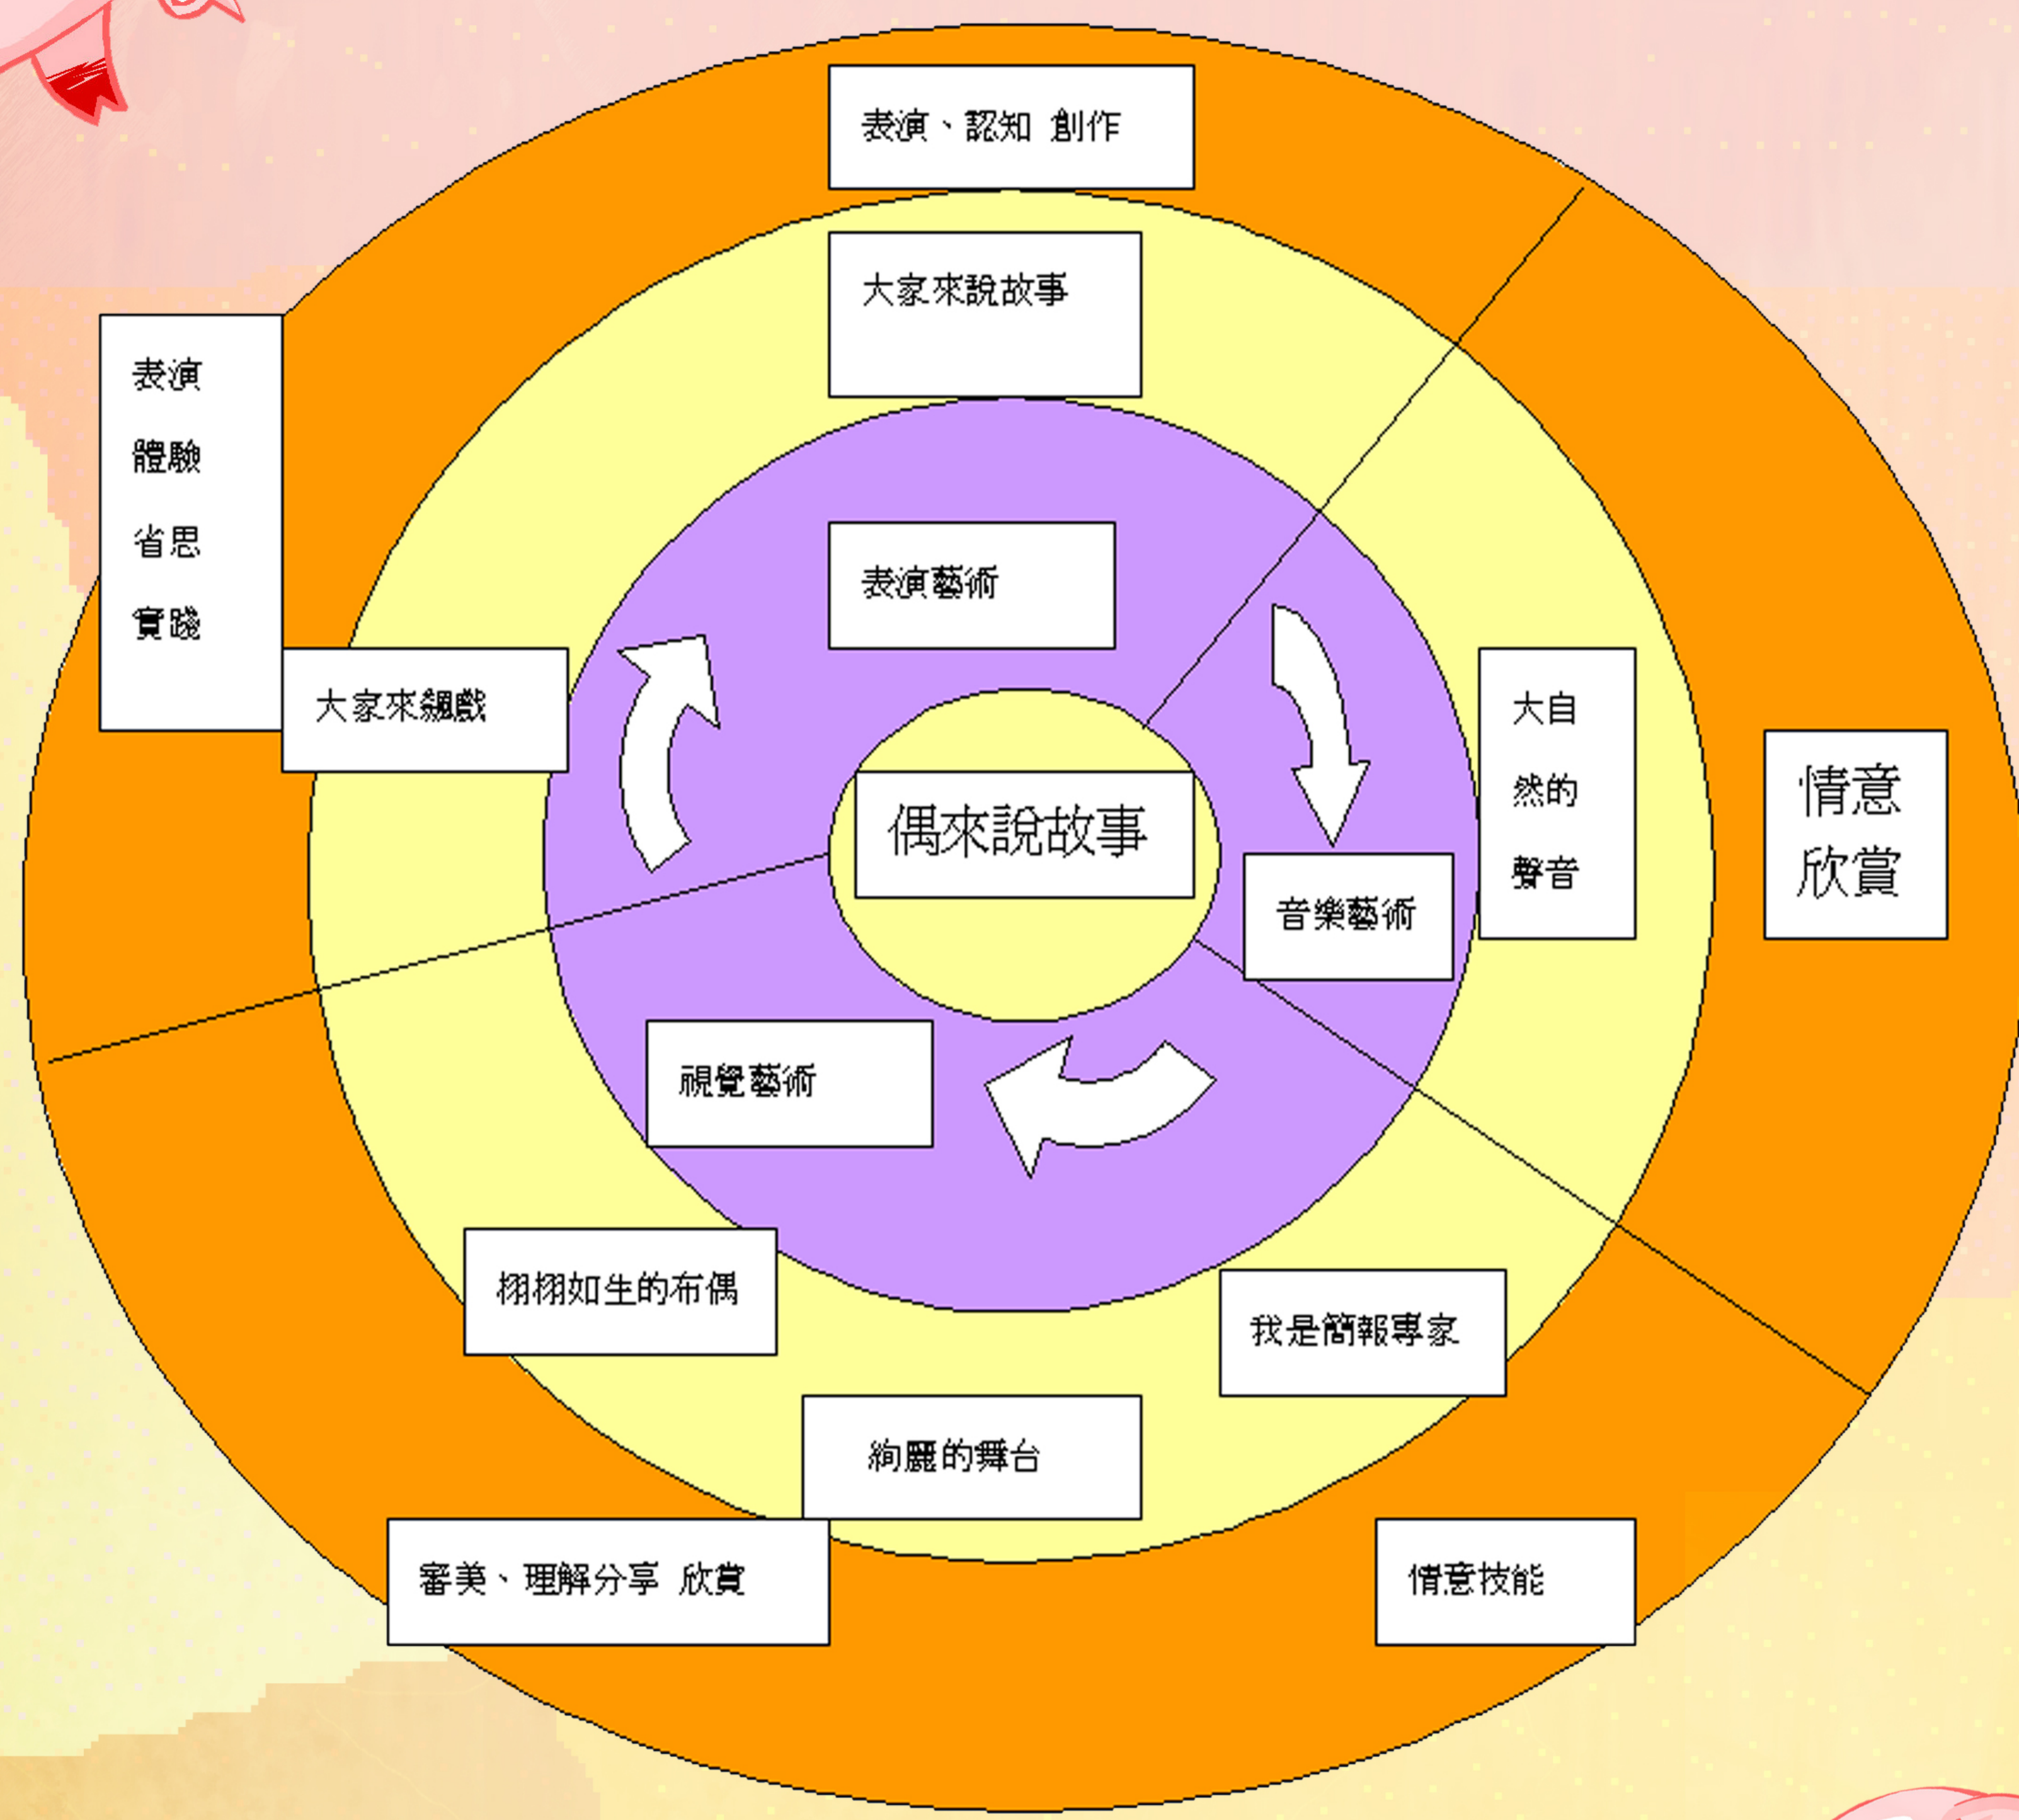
表演、認知 創作

大家來說故事

表演
體驗
省思
實踐

表演藝術

大家來飆戲

偶來說故事

大自
然的
聲音

情意
欣賞

音樂藝術

視覺藝術

栩栩如生的布偶

我是簡報專家

絢麗的舞台

審美、理解分享 欣賞

情意技能